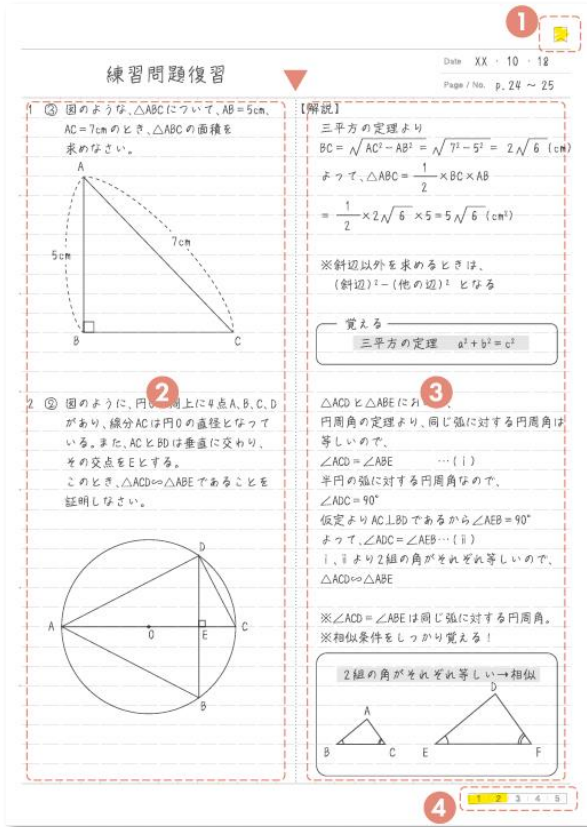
1

練習問題復習

Date XX・10・18
Page / No. p.24 ～ 25

1 ③ 図のような、△ABCについて、AB＝5cm、AC＝7cmのとき、△ABCの面積を求めなさい。

A
5cm
7cm
B
C

【解説】
三平方の定理より
BC＝$\sqrt{AC^2-AB^2}=\sqrt{7^2-5^2}=2\sqrt{6}$ (cm)
よって、△ABC＝$\frac{1}{2}$×BC×AB
＝$\frac{1}{2}×2\sqrt{6}×5=5\sqrt{6}$ (cm²)

※斜辺以外を求めるときは、
(斜辺)²－(他の辺)² となる

覚える
三平方の定理　$a^2+b^2=c^2$

2 ② 図のように、円Oの周上に4点A、B、C、Dがあり、線分ACは円Oの直径となっている。また、ACとBDは垂直に交わり、その交点をEとする。
このとき、△ACD∽△ABEであることを証明しなさい。

2

D
A
O
E
C
B

3

△ACDと△ABEにおいて、
円周角の定理より、同じ弧に対する円周角は等しいので、
∠ACD＝∠ABE　…(ⅰ)
半円の弧に対する円周角なので、
∠ADC＝90°
仮定よりAC⊥BDであるから∠AEB＝90°
よって、∠ADC＝∠AEB…(ⅱ)
ⅰ、ⅱより2組の角がそれぞれ等しいので、
△ACD∽△ABE

※∠ACD＝∠ABEは同じ弧に対する円周角。
※相似条件をしっかり覚える！

2組の角がそれぞれ等しい→相似
A
B
C
D
E
F

4
1 2 3 4 5